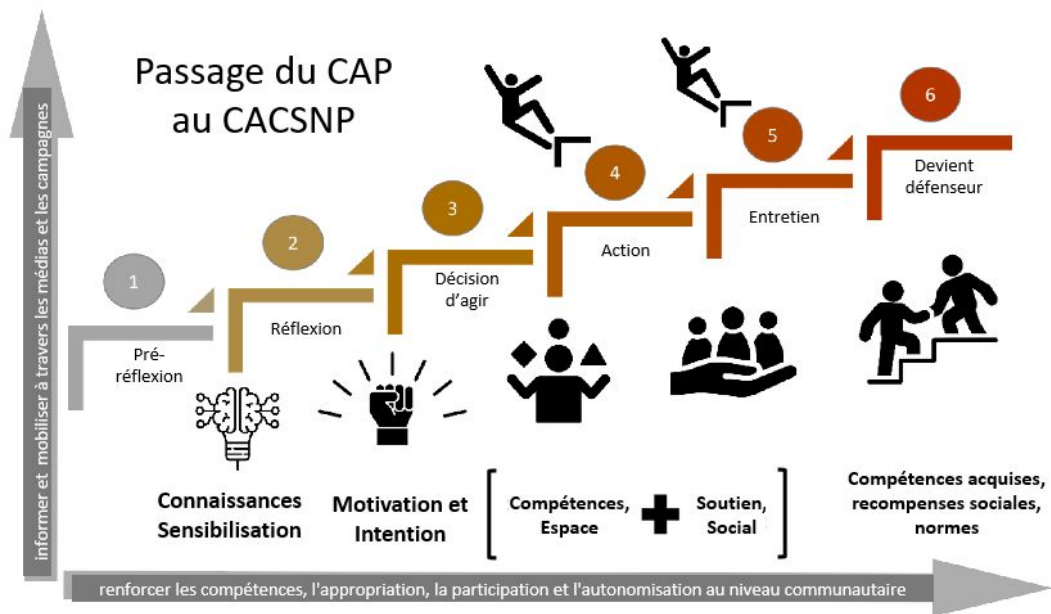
informer et mobiliser à travers les médias et les campagnes

Passage du CAP au CACSNP

1
Pré-réflexion

2
Réflexion

3
Décision d'agir

4
Action

5
Entretien

6
Devient défenseur

Connaissances Sensibilisation

Motivation et Intention

Compétences, Espace

Soutien, Social

Compétences acquises, recompenses sociales, normes

renforcer les compétences, l'appropriation, la participation et l'autonomisation au niveau communautaire